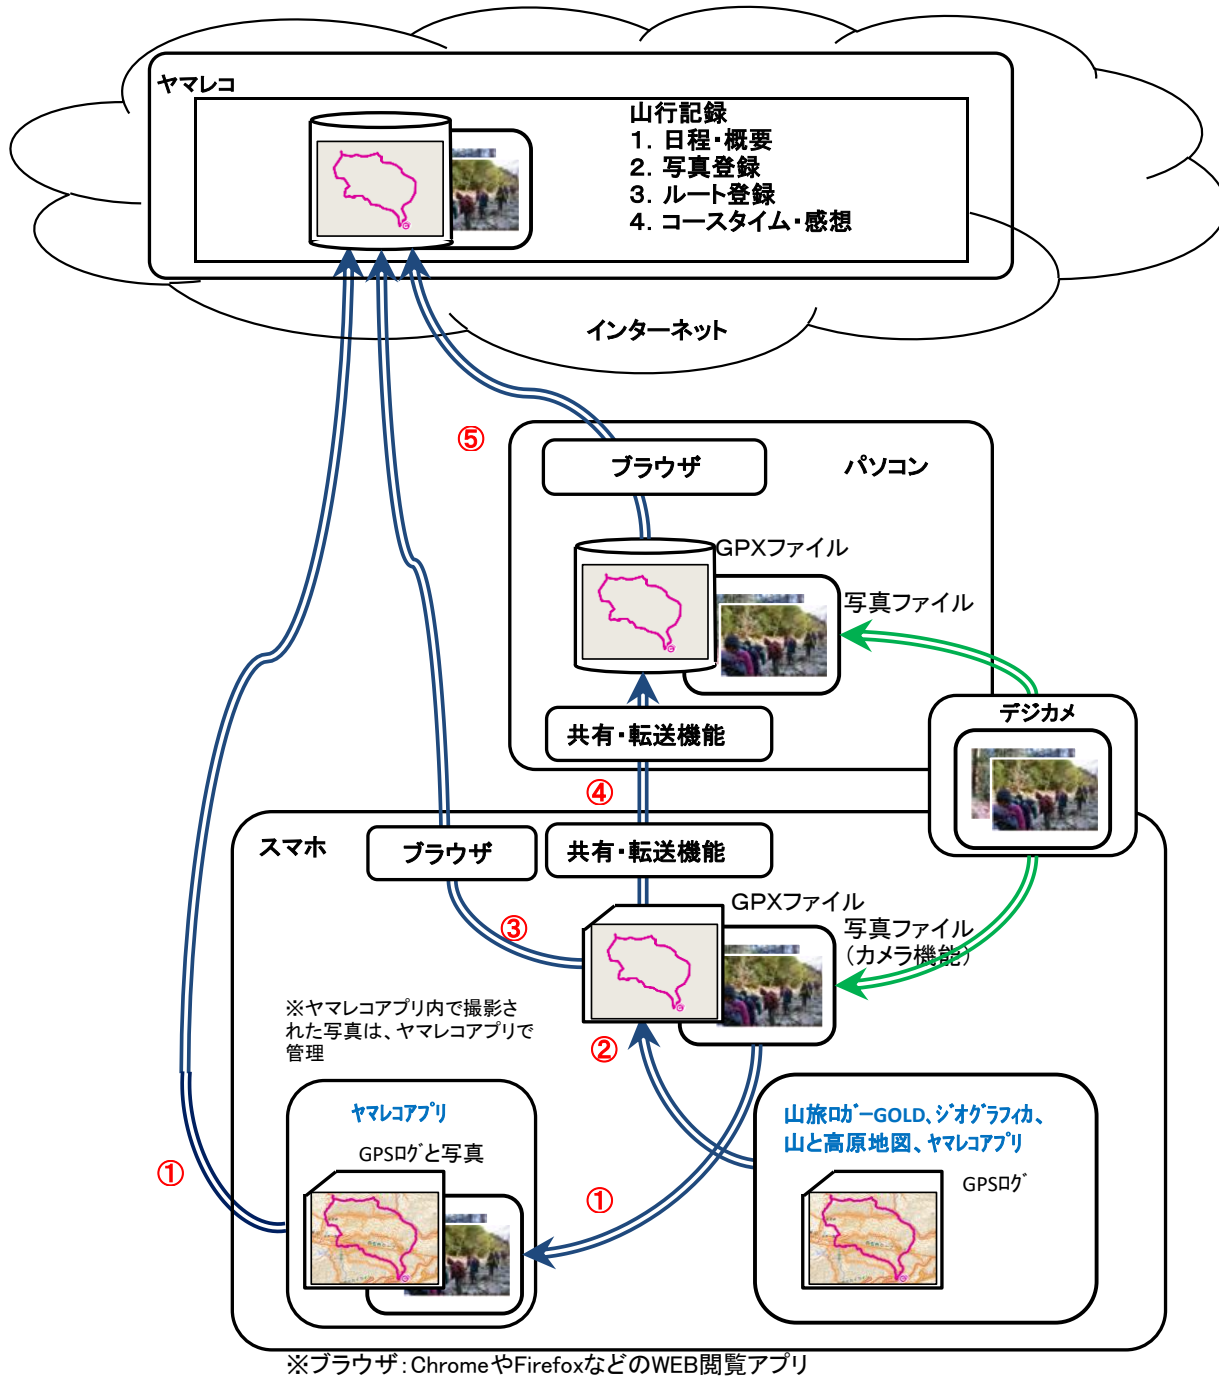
ヤマレコ

山行記録
1. 日程・概要
2. 写真登録
3. ルート登録
4. コースタイム・感想

インターネット

⑤

ブラウザ

パソコン

GPXファイル

写真ファイル

共有・転送機能

デジカメ

④

スマホ

ブラウザ

共有・転送機能

GPXファイル

写真ファイル
(カメラ機能)

③

※ヤマレコアプリ内で撮影された写真は、ヤマレコアプリで管理

②

ヤマレコアプリ

GPSログと写真

①

①

山旅ロガーGOLD、ジオグラフィカ、山と高原地図、ヤマレコアプリ

GPSログ

※ブラウザ：ChromeやFirefoxなどのWEB閲覧アプリ